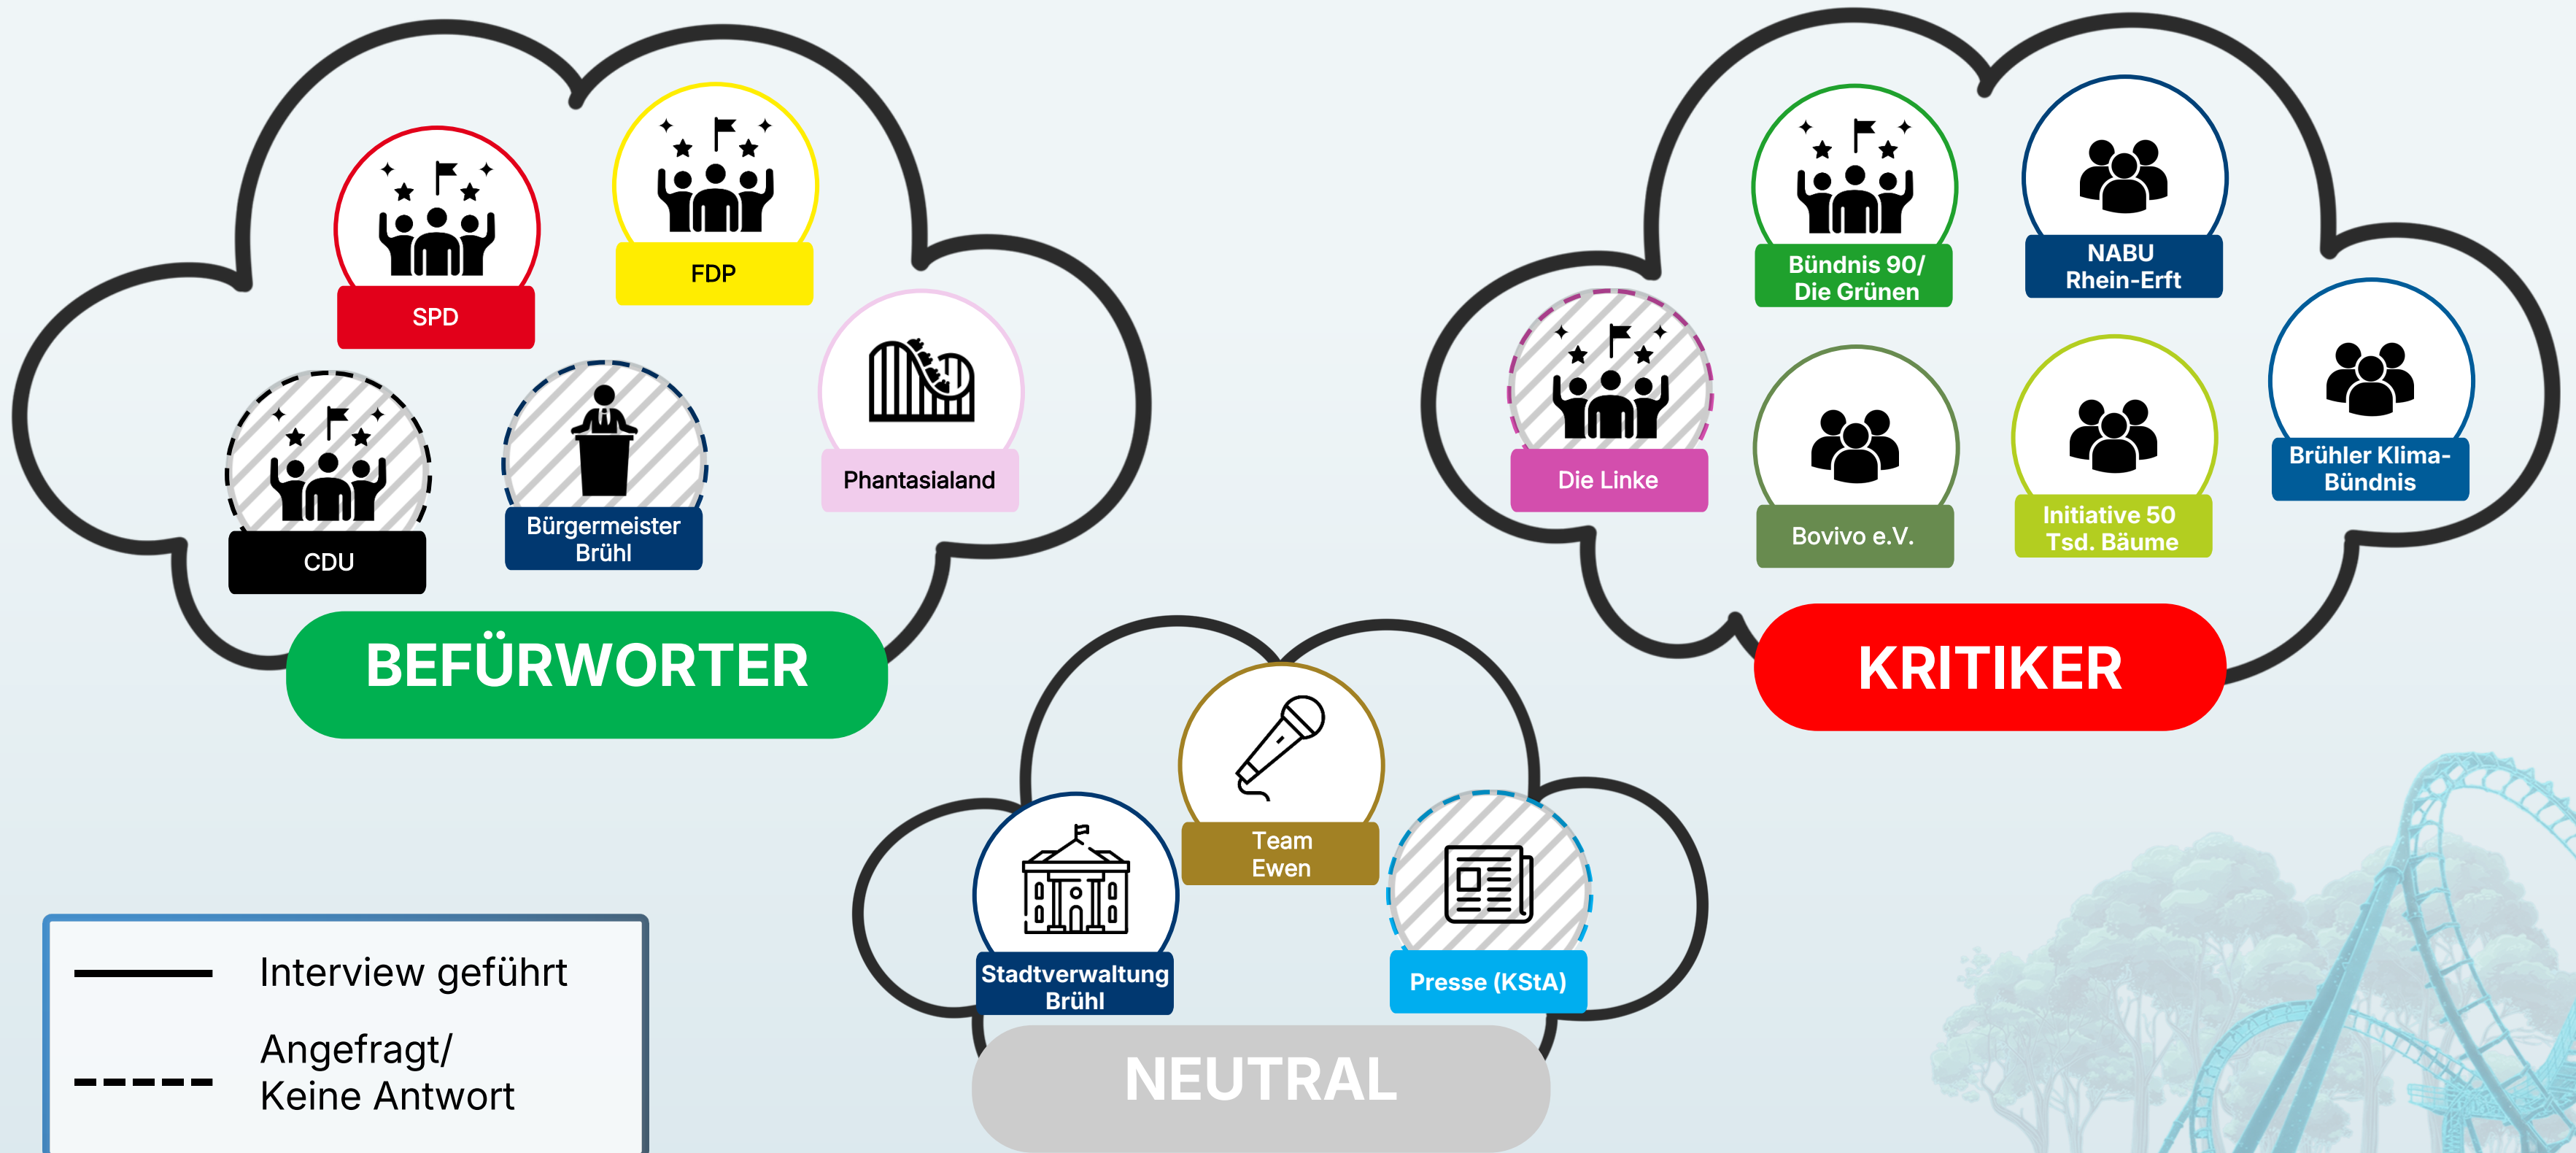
SPD

FDP

Phantasialand

CDU

Bürgermeister Brühl

BEFÜRWORTER

Bündnis 90/ Die Grünen

NABU Rhein-Erft

Die Linke

Bovivo e.V.

Initiative 50 Tsd. Bäume

Brühler Klima-Bündnis

KRITIKER

Team Ewen

Stadtverwaltung Brühl

Presse (KStA)

NEUTRAL

Interview geführt

Angefragt/ Keine Antwort